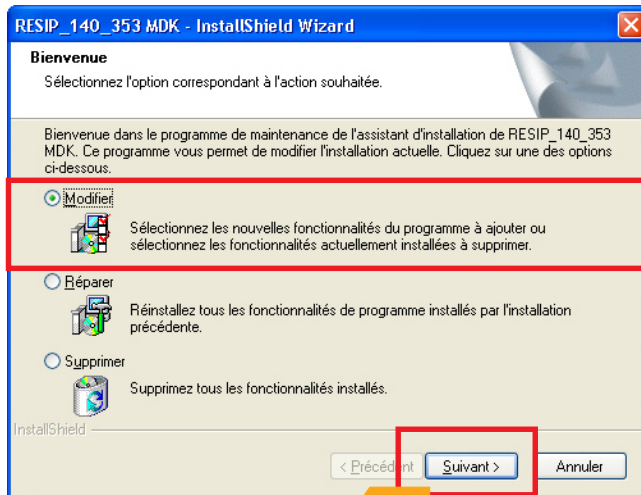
RESIP_140_353 MDK - InstallShield Wizard

Bienvenue

Sélectionnez l'option correspondant à l'action souhaitée.

Bienvenue dans le programme de maintenance de l'assistant d'installation de RESIP_140_353 MDK. Ce programme vous permet de modifier l'installation actuelle. Cliquez sur une des options ci-dessous.

Modifier

Sélectionnez les nouvelles fonctionnalités du programme à ajouter ou sélectionnez les fonctionnalités actuellement installées à supprimer.

Réparer

Réinstallez tous les fonctionnalités de programme installés par l'installation précédente.

Supprimer

Supprimez tous les fonctionnalités installés.

InstallShield

< Précédent

Suivant >

Annuler